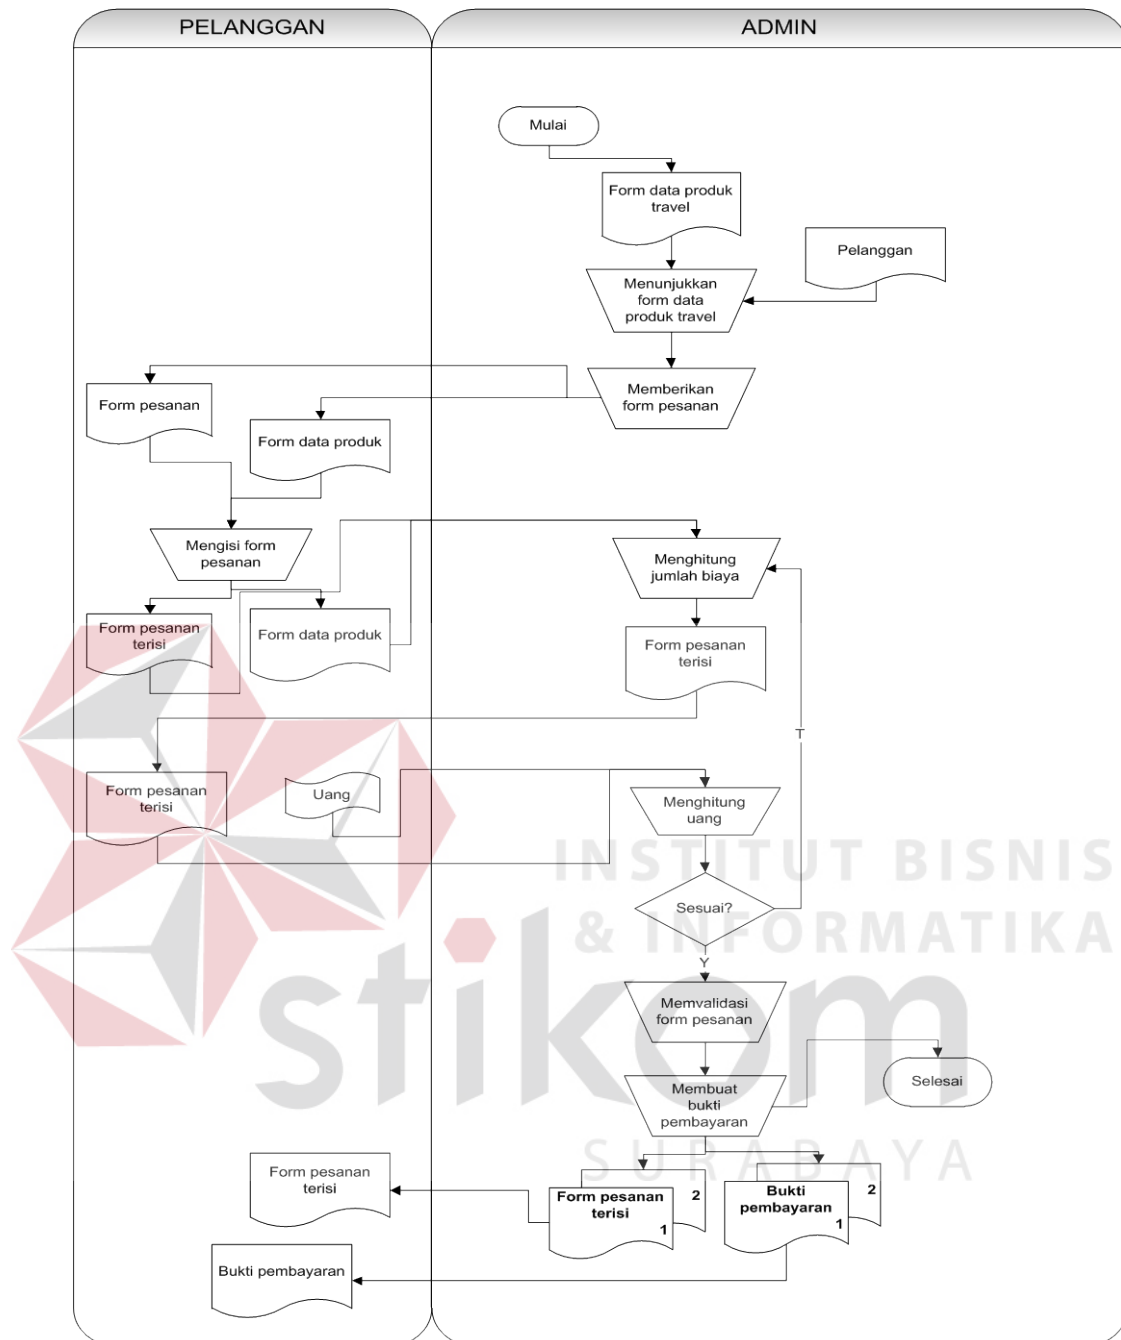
PELANGGAN

ADMIN

Mulai

Form data produk travel

Pelanggan

Menunjukkan form data produk travel

Form pesanan

Memberikan form pesanan

Form data produk

Mengisi form pesanan

Menghitung jumlah biaya

Form pesanan terisi

Form data produk

Form pesanan terisi

T

Form pesanan terisi

Uang

Menghitung uang

INSTITUT BISNIS & INFORMATIKA

Sesuai?

Y

Memvalidasi form pesanan

stikom

Selesai

Membuat bukti pembayaran

SURABAYA

Form pesanan terisi

Form pesanan terisi

2

1

Bukti pembayaran

2

1

Bukti pembayaran